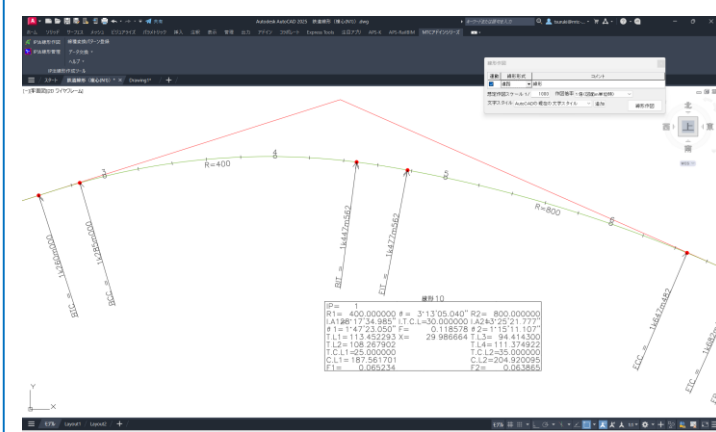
Autodesk AutoCAD 2025 鉄道線形（横山PS）.dwg

ホーム ソリッド サーフェス メッシュ ビジュアライズ パラメトリック 挿入 注釈 表示 管理 出力 アドイン コラボレート Express Tools 公益アプリ APS-A APS-RailBIM NTCアドオンリーズ

線形作図 縦断勾配パターン登録 線形管理 データ出力 ヘルプ 鉄道線形作図ツール

スタート 鉄道線形（横山PS） Drawing1

[-][平面図][2D ワイヤフレーム]

線形作図

線形 線形形式 コメント

縦断作図スケール 1/ 1000 作図基準 一条(国鉄\_準)

文字スタイル AutoCAD® 標準 文字スタイル 適用 線形作図

北 西 上 東 南

3

4

5

6

R=400

R=800

BTC = 1k180m000

BCC = 1k250m000

BIT = 1k447m562

EIT = 1k477m562

ETC = 1k647m482

ETC = 1k682

線形10

IP = 1

R1 = 400.000000 θ = 3°13'05.040" R2 = 800.000000

I.A1 = 8°17'34.985" I.T.C.L = 30.000000 I.A2 = 3°25'21.777"

θ1 = 1°47'23.050" F = 0.118578 θ2 = 1°15'11.107"

T.L1 = 113.452293 X = 29.986664 T.L3 = 94.414300

T.L2 = 108.267902 T.L4 = 111.374922

T.C.L1 = 25.000000 T.C.L2 = 35.000000

C.L1 = 187.561701 C.L2 = 204.920095

F1 = 0.065234 F2 = 0.063865

Y

X

モデル Layout1 Layout2

モデル